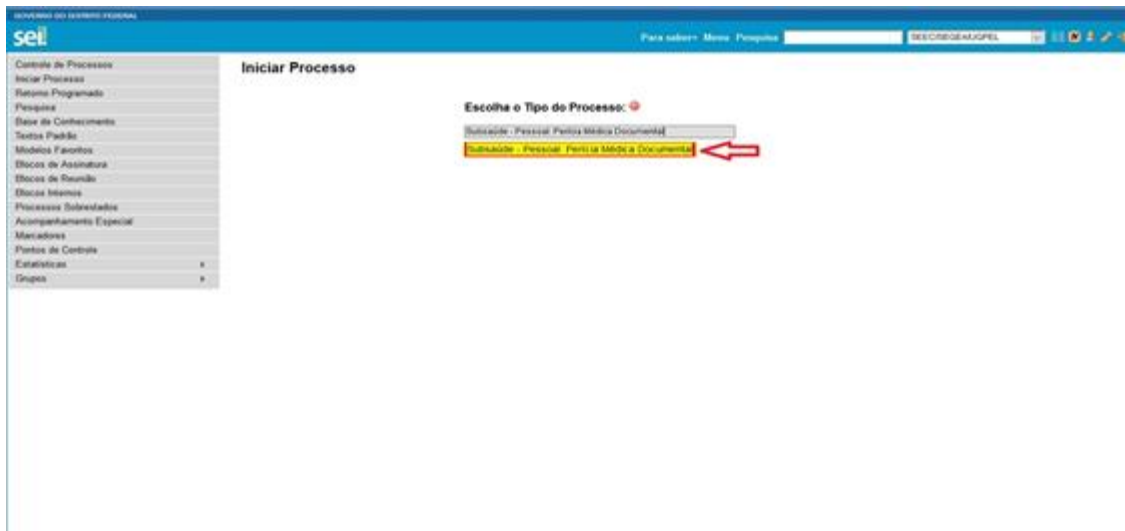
GOVERNO DO DISTRITO FEDERAL

sei!

Para saber+ Menu Pesquisa

SEEC/SEGEA/UGPEL

Controle de Processos
Iniciar Processo
Retorno Programado
Pesquisa
Base de Conhecimento
Textos Padrão
Modelos Favoritos
Blocos de Assinatura
Blocos de Reunião
Blocos Internos
Processos Sobrestados
Acompanhamento Especial
Marcadores
Pontos de Controle
Estatísticas
Grupos

Iniciar Processo

Escolha o Tipo do Processo:

Subsaúde - Pessoal: Perícia Médica Documental

Subsaúde - Pessoal: Perícia Médica Documental